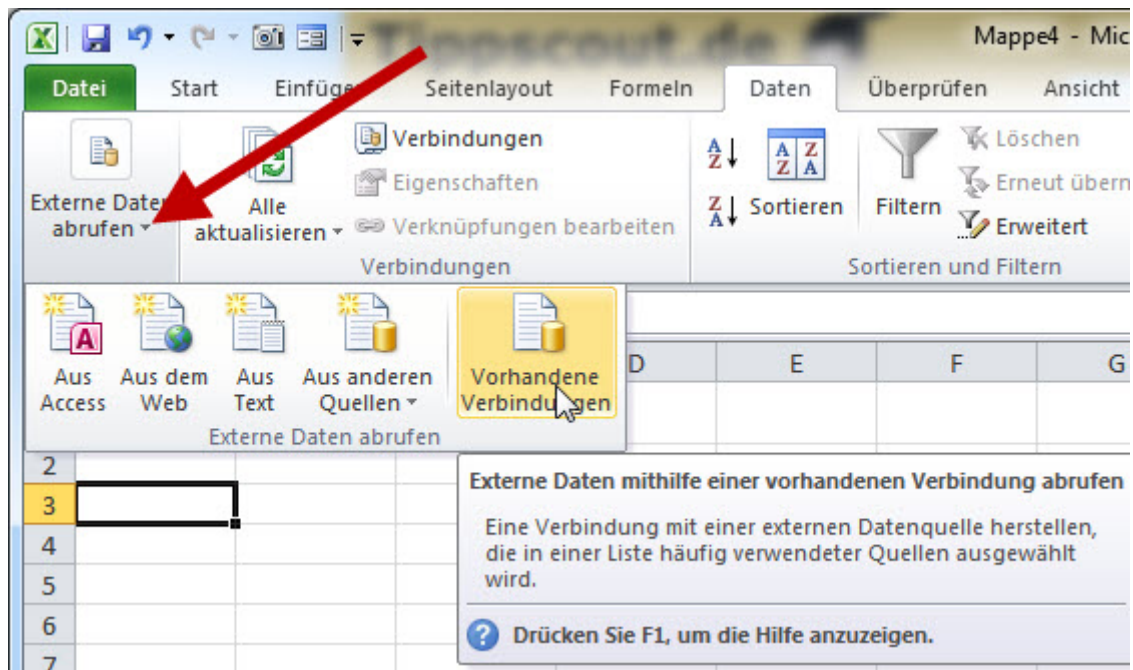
Tippscout.de

Mappe4 - Mic

Datei | Start | Einfüge | Seitenlayout | Formeln | Daten | Überprüfen | Ansicht

Externe Daten abrufen

Alle aktualisieren

Verbindungen

Eigenschaften

Verknüpfungen bearbeiten

Verbindungen

Sortieren

Filtern

Löschen

Erneut übern

Erweitert

Sortieren und Filtern

Aus Access

Aus dem Web

Aus Text

Aus anderen Quellen

Vorhandene Verbindungen

Externe Daten abrufen

D | E | F | G

2
3
4
5
6
7

Externe Daten mithilfe einer vorhandenen Verbindung abrufen

Eine Verbindung mit einer externen Datenquelle herstellen, die in einer Liste häufig verwendeter Quellen ausgewählt wird.

Drücken Sie F1, um die Hilfe anzuzeigen.